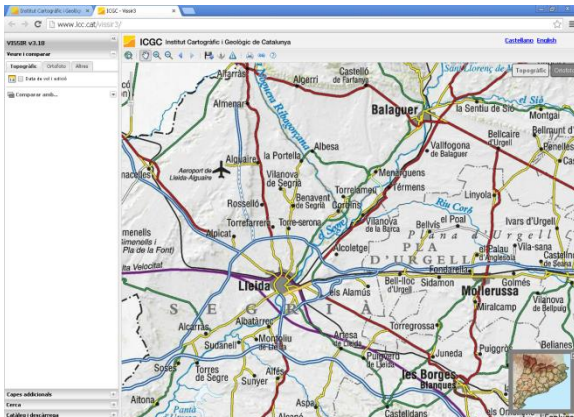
Institut Cartogràfic i Geològic
ICGC - Vissir3
www.icc.cat/vissir3/

VISSIR v3.18
Veure i comparar
Topogràfic
Ortofoto
Altres
Data de vol i autor
Comparar amb...

ICGC Institut Cartogràfic i Geològic de Catalunya
Castellano English
Topogràfic

Alfarràs
Castelló de Farfanya
Sant Llorenç de Montgai
Almenar
Noguera Ribagorçana
Balaguer
la Sentiu de Sió
Sió
Bellcaire d'Urgell
Bellmunt d'Urgell
Aeroport de Lleida-Alguaire
Alguaire
la Portella
Albesa
Vallfogona de Balaguer
Penelles
Vilanova de Segrià
Menàrguens
Torrelameu
Térmens
Benavent de Segrià
Corbins
Linyola
Rosselló
Torrefarrera
Torre-serona
Riu Corb
Vilanova de la Barca
Bellvís
el Poal
Ivars d'Urgell
Alcoletge
Canal d'Urgell
Vila-sana
Castellnou d'Urgell
Alpicat
Pla de la Font
PLA D'URGELL
Fondarella
Velocitat
Lleida
Bell-lloc d'Urgell
Sidamon
Mollerussa
Golmés
els Alamús
Miralcamp
Vilanova de Bellpuig
Alcarràs
Albatàrrec
Torregrossa
Sudanell
Montoliu de Lleida
Artesa de Lleida
Puigverd de Lleida
Juneda
Soses
Torres de Segre
Alfés
Sunyer
les Borges Blanques
Aitona
Castelldans
Alcanó

Capes addicionals
Cerca
Catàleg i descàrrega